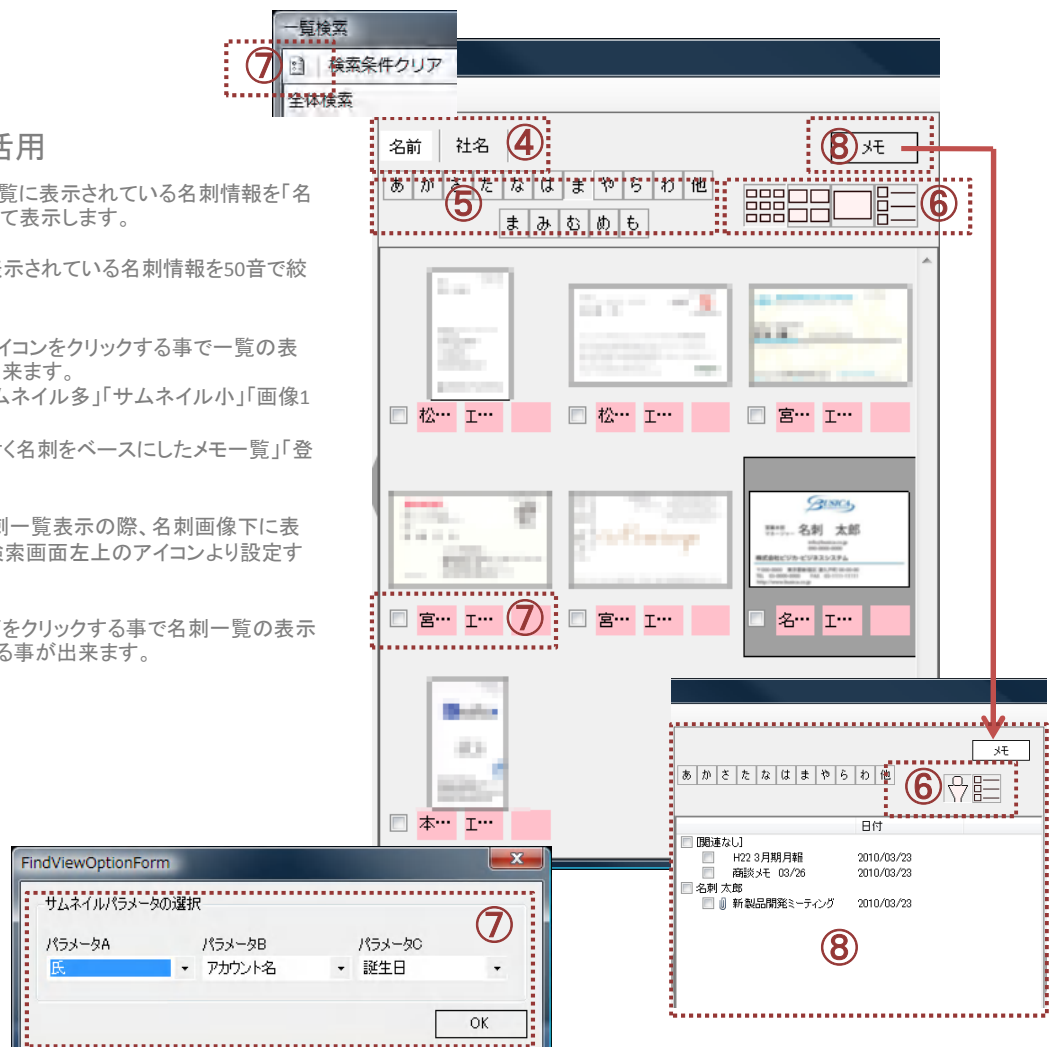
一覧検索
⑦ 検索条件クリア
全体検索

活用

覧に表示されている名刺情報を「名 て表示します。

表示されている名刺情報を50音で絞

アイコンをクリックする事で一覧の表 来ます。 ムネイル多」「サムネイル小」「画像1

く名刺をベースにしたメモ一覧」「登

刺一覧表示の際、名刺画像下に表 検索画面左上のアイコンより設定す

をクリックする事で名刺一覧の表示 る事が出来ます。

名前 社名 ④
⑧ メモ
あ か さ た な は ま や ら わ 他
⑤
ま み む め も
⑥

松… エ…
松… エ…
宮… エ…
宮… エ… ⑦
宮… エ…
名刺 太郎
名… エ…
本… エ…

メモ
あ か さ た な は ま や ら わ 他
⑥
日付
[関連なし]
H22 3月期月報 2010/03/23
商談メモ 03/26 2010/03/23
名刺 太郎
新製品開発ミーティング 2010/03/23
⑧

FindViewOptionForm
サムネイルパラメータの選択
⑦
パラメータA パラメータB パラメータC
氏 アカウント名 誕生日
OK